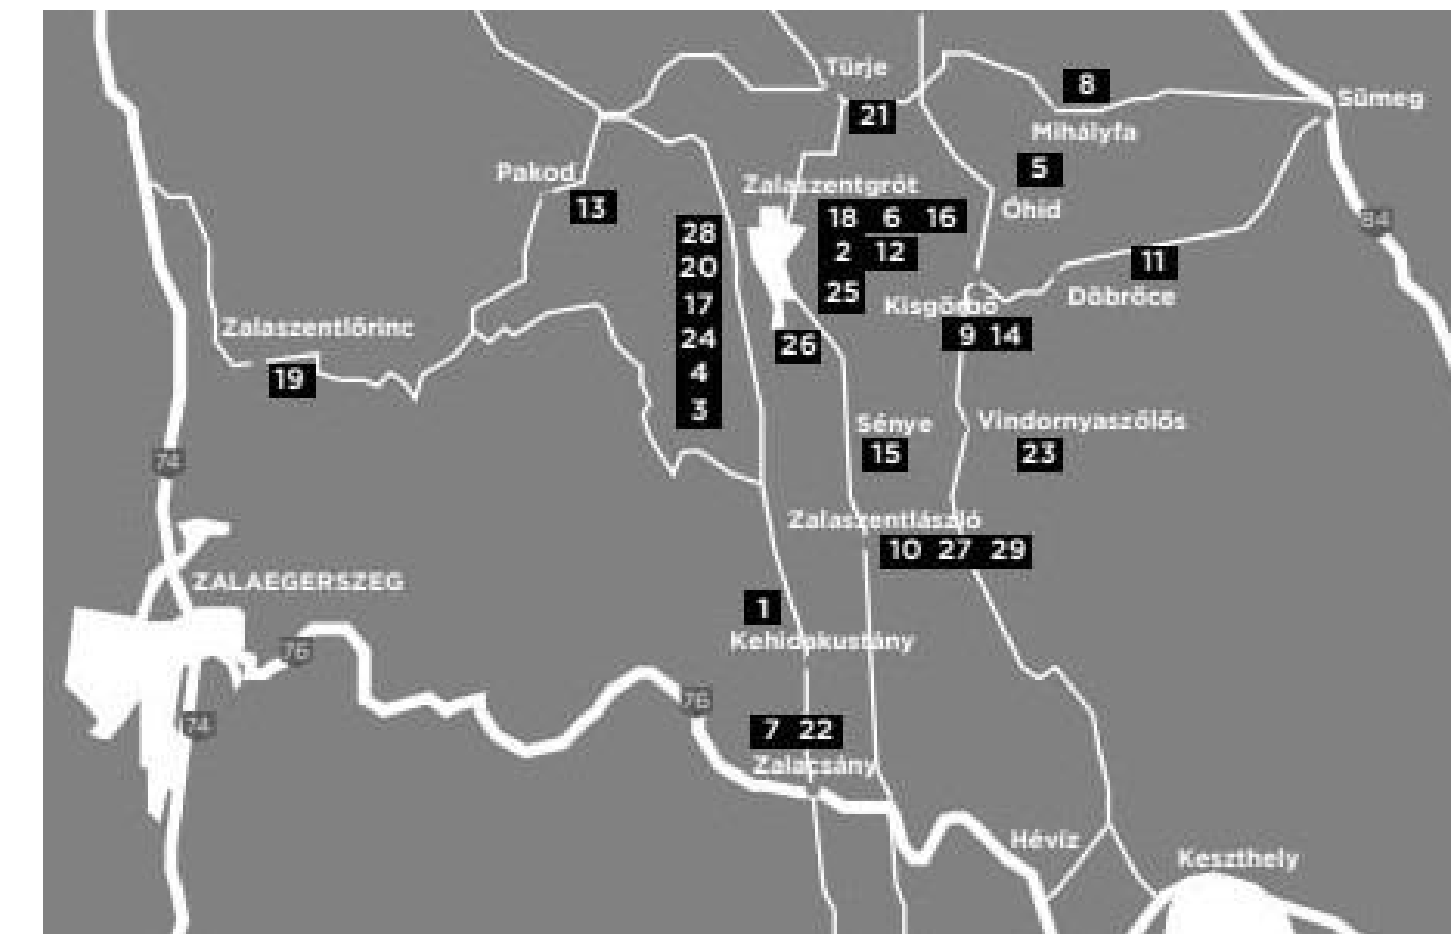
Türje
21
8
Sümeg
Mihályfa
5
Pakod
13
Zalaszentgrót
18 6 16
2 12
25
Óhid
84
11
Döbröce
Kisgörbő
9 14
28
20
17
24
4
3
Zalaszentlőrinc
19
26
Sénye
15
Vindornyaszőlős
23
74
Zalaszentlászló
10 27 29
ZALAEGERSZEG
1
Kehidakustány
76
76
74
7 22
Zalacsány
Hévíz
Keszthely